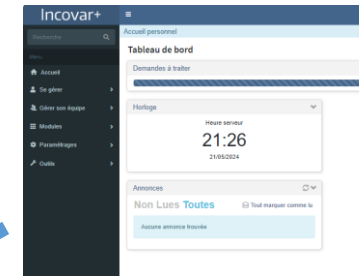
Incovar+

Recherche

Menu

Accueil

Se gérer

Gérer son équipe

Modules

Paramétrages

Outils

Accueil personnel

Tableau de bord

Demandes à traiter

Horloge

Heure serveur

21:26

21/05/2024

Annonces

Non Lues Toutes

Tout marquer comme lu

Aucune annonce trouvée